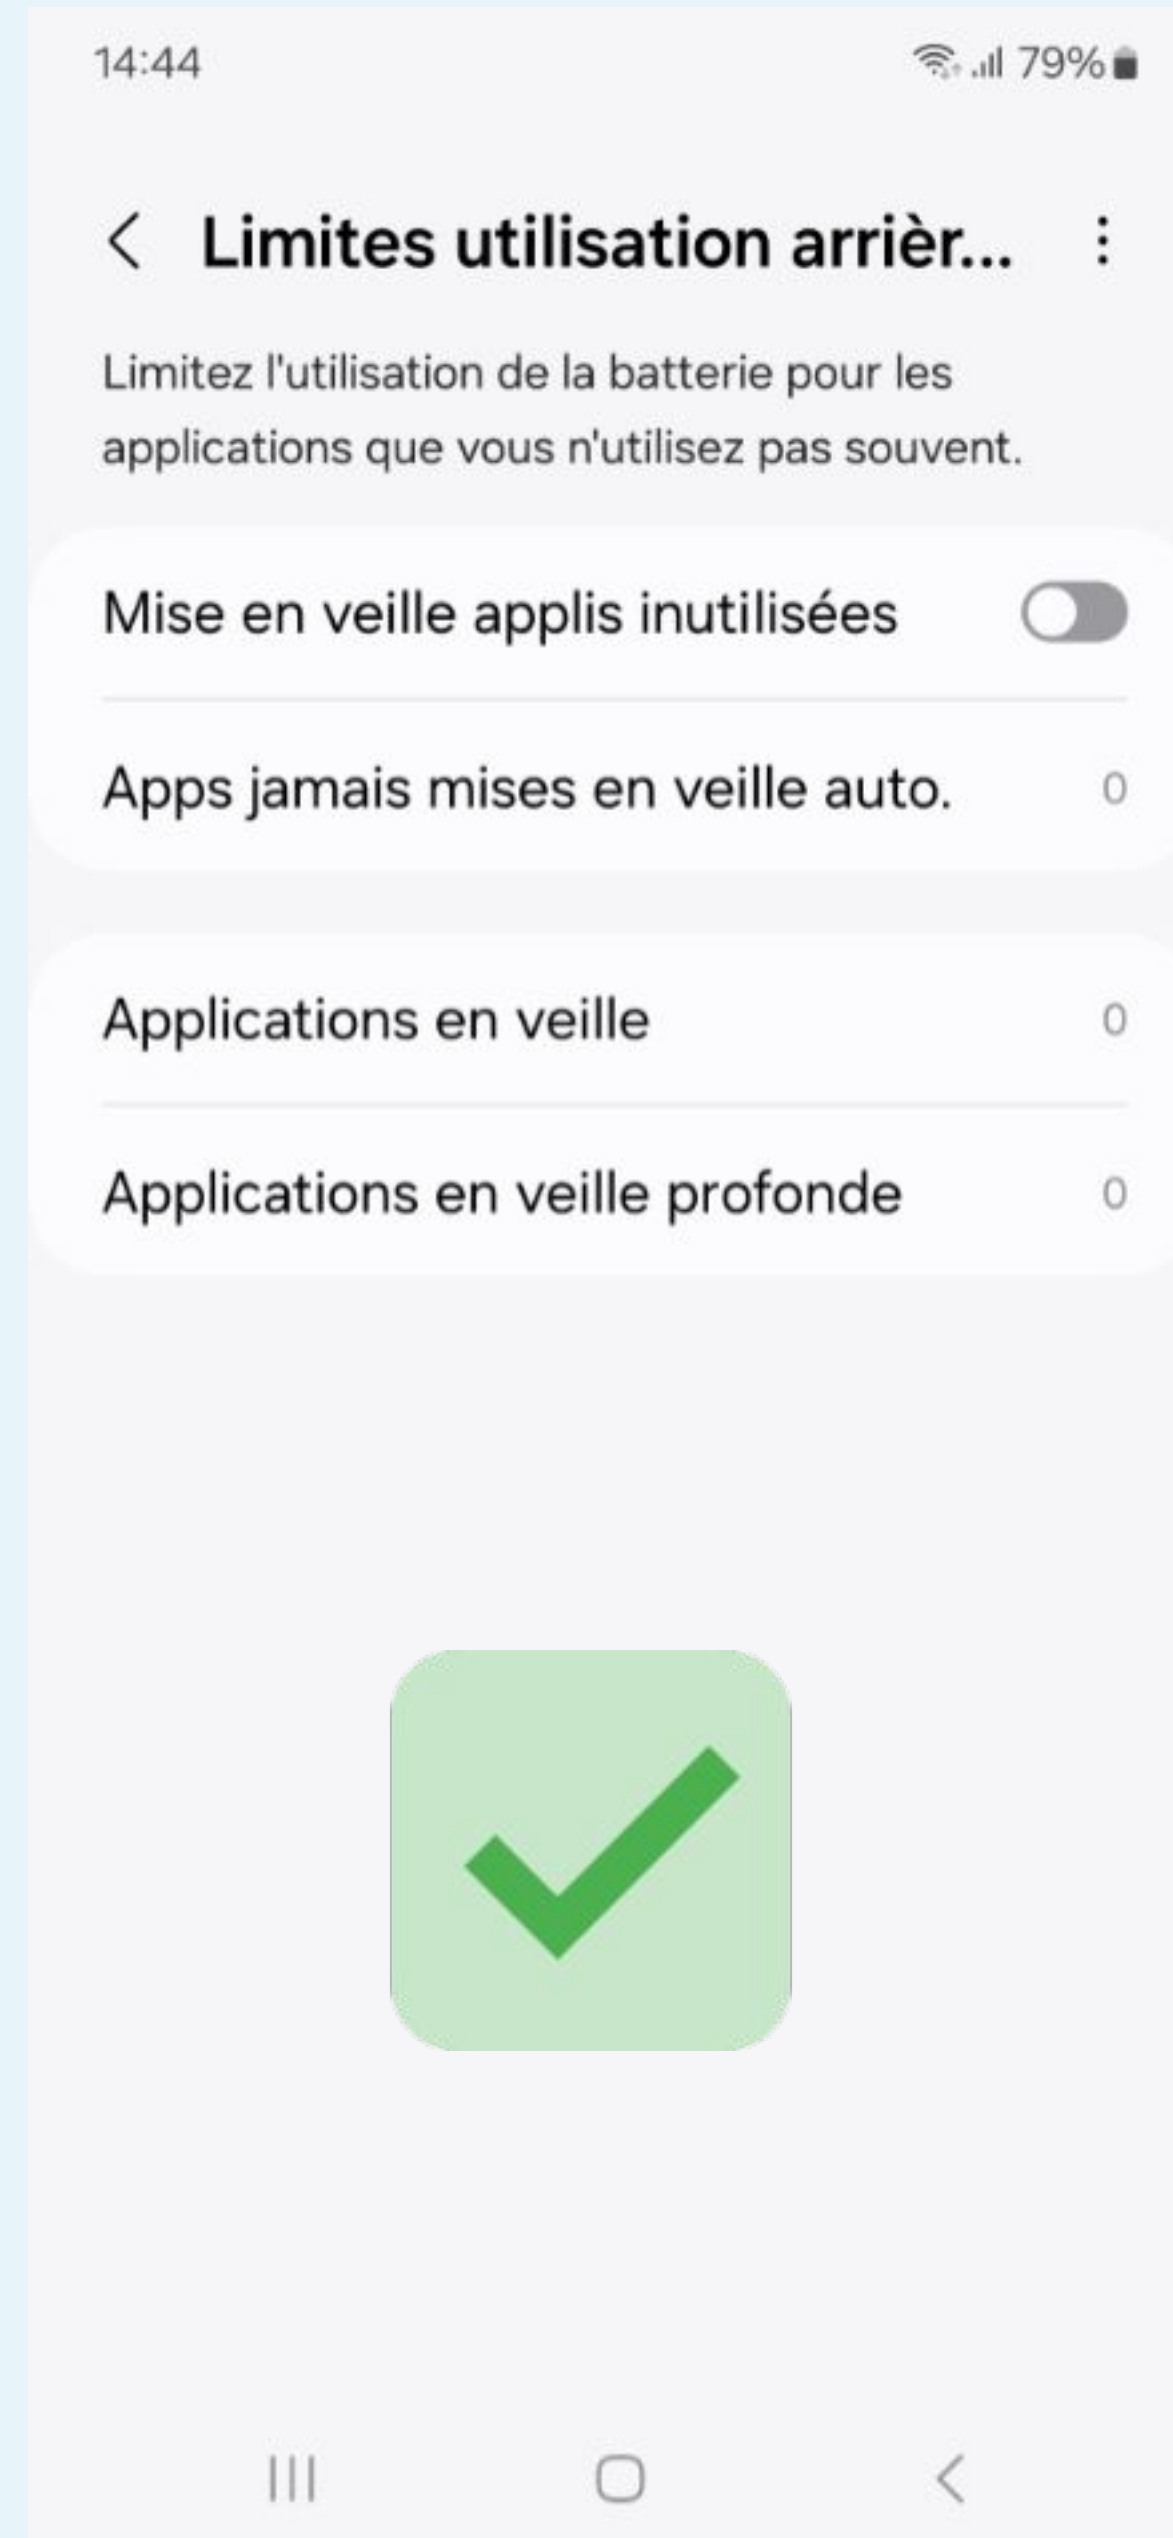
14:44

79%

Limites utilisation arrièr...

Limitez l'utilisation de la batterie pour les applications que vous n'utilisez pas souvent.

Mise en veille applis inutilisées

Apps jamais mises en veille auto. 0

Applications en veille 0

Applications en veille profonde 0